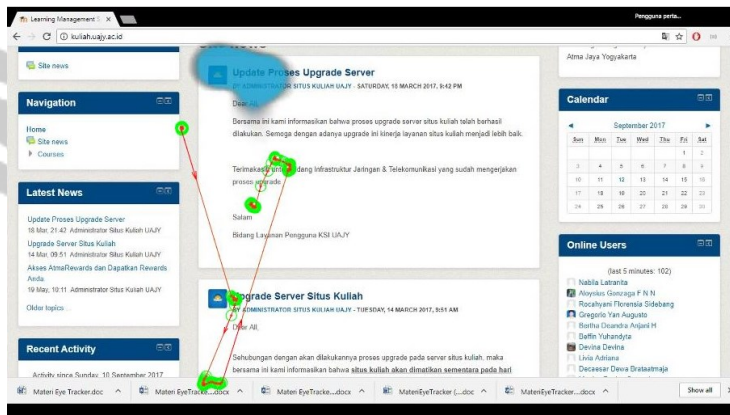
Learning Management S ×

Pengguna perta...

kuliah.uajy.ac.id

Site news

Atma Jaya Yogyakarta

Navigation

Home

Site news

Courses

Update Proses Upgrade Server

BY ADMINISTRATOR SITUS KULIAH UAJY - SATURDAY, 18 MARCH 2017, 9:42 PM

Dear All,

Bersama ini kami informasikan bahwa proses upgrade server situs kuliah telah berhasil dilakukan. Semoga dengan adanya upgrade ini kinerja layanan situs kuliah menjadi lebih baik.

Terimakasih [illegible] deng Infrastruktur Jaringan & Telekomunikasi yang sudah mengerjakan proses upgrade

Salam

Bidang Layanan Pengguna KSI UAJY

Calendar

September 2017

| Sun | Mon | Tue | Wed | Thu | Fri | Sat |
|---|---|---|---|---|---|---|
| | | | | | 1 | 2 |
| 3 | 4 | 5 | 6 | 7 | 8 | 9 |
| 10 | 11 | 12 | 13 | 14 | 15 | 16 |
| 17 | 18 | 19 | 20 | 21 | 22 | 23 |
| 24 | 25 | 26 | 27 | 28 | 29 | 30 |

Latest News

Update Proses Upgrade Server
18 Mar, 21:42 Administrator Situs Kuliah UAJY

Upgrade Server Situs Kuliah
14 Mar, 09:51 Administrator Situs Kuliah UAJY

Akses AtmaRewards dan Dapatkan Rewards Anda
19 May, 10:11 Administrator Situs Kuliah UAJY

Older topics ...

Online Users

(last 5 minutes: 102)

Nabila Latranita
Aloysius Gonzaga F N N
Rocahyani Florensia Sidebang
Gregorio Yan Augusto
Bertha Deandra Anjani H
Baffin Yuhandyta
Devina Devina
Livia Adriana
Deceasar Dewa Brataatmaja

Upgrade Server Situs Kuliah

BY ADMINISTRATOR SITUS KULIAH UAJY - TUESDAY, 14 MARCH 2017, 9:51 AM

Dear All,

Sehubungan dengan akan dilakukannya proses upgrade pada server situs kuliah, maka bersama ini kami informasikan bahwa situs kuliah akan dimatikan sementara pada hari

Recent Activity

Activity since Sunday, 10 September 2017

Materi Eye Tracker.doc

Materi EyeTracke....docx

Materi EyeTracke....docx

MateriEyeTracker (....doc

MateriEyeTracker....docx

Show all